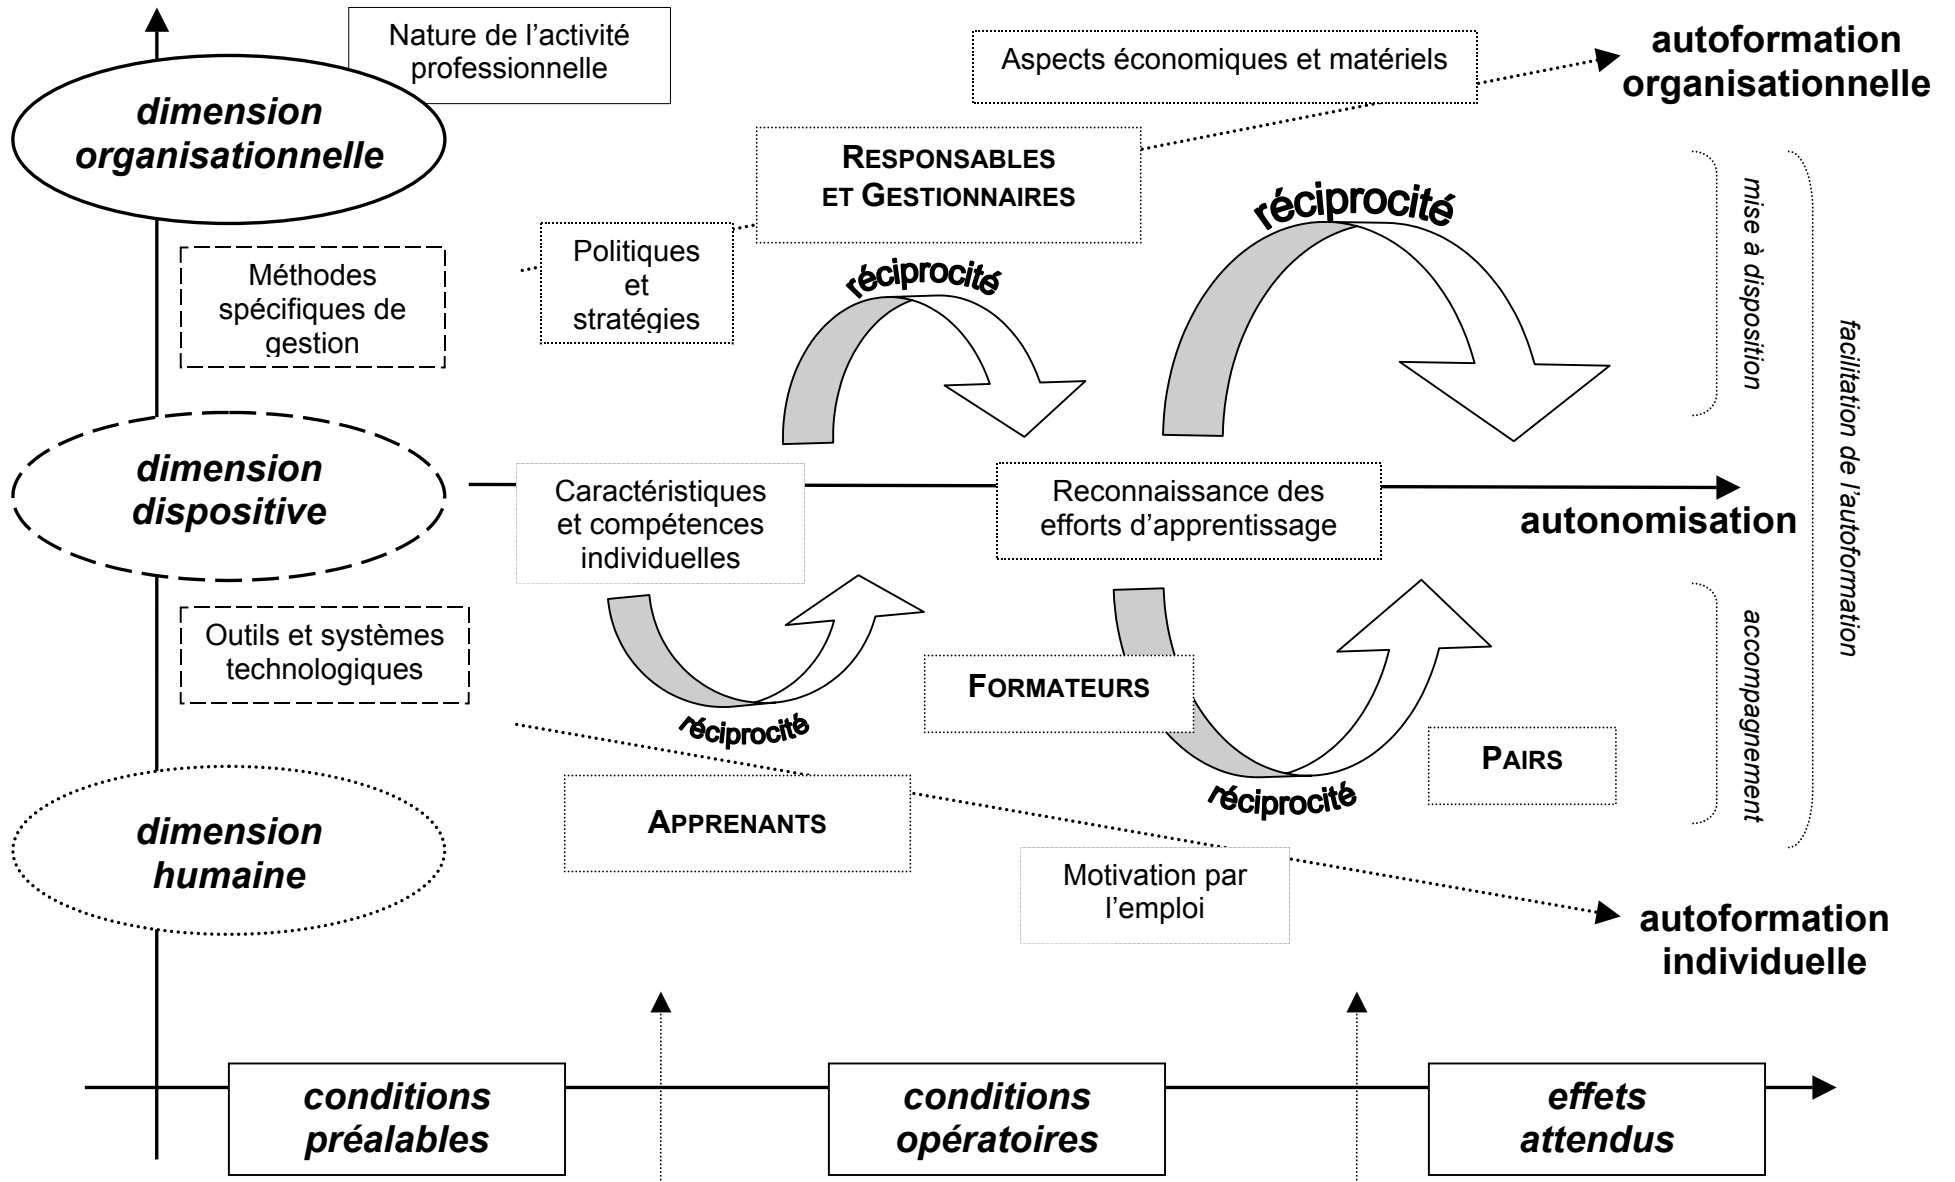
Nature de l'activité professionnelle

Aspects économiques et matériels

autoformation organisationnelle

dimension organisationnelle

RESPONSABLES ET GESTIONNAIRES

réciprocité

mise à disposition

facilitation de l'autoformation

Méthodes spécifiques de gestion

Politiques et stratégies

réciprocité

dimension dispositive

Caractéristiques et compétences individuelles

Reconnaissance des efforts d'apprentissage

autonomisation

Outils et systèmes technologiques

FORMATEURS

accompagnement

réciprocité

PAIRS

réciprocité

dimension humaine

APPRENANTS

Motivation par l'emploi

autoformation individuelle

conditions préalables

conditions opératoires

effets attendus